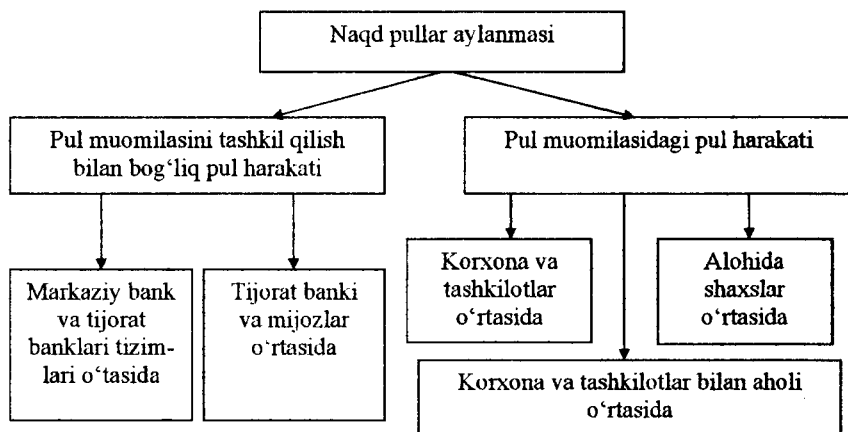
Naqd pullar aylanmasi

Pul muomilasini tashkil qilish bilan bog‘liq pul harakati

Pul muomilasidagi pul harakati

Markaziy bank va tijorat banklari tizimlari o‘tasida

Tijorat banki va mijozlar o‘rtasida

Korxona va tashkilotlar o‘rtasida

Alohida shaxslar o‘rtasida

Korxona va tashkilotlar bilan aholi o‘rtasida